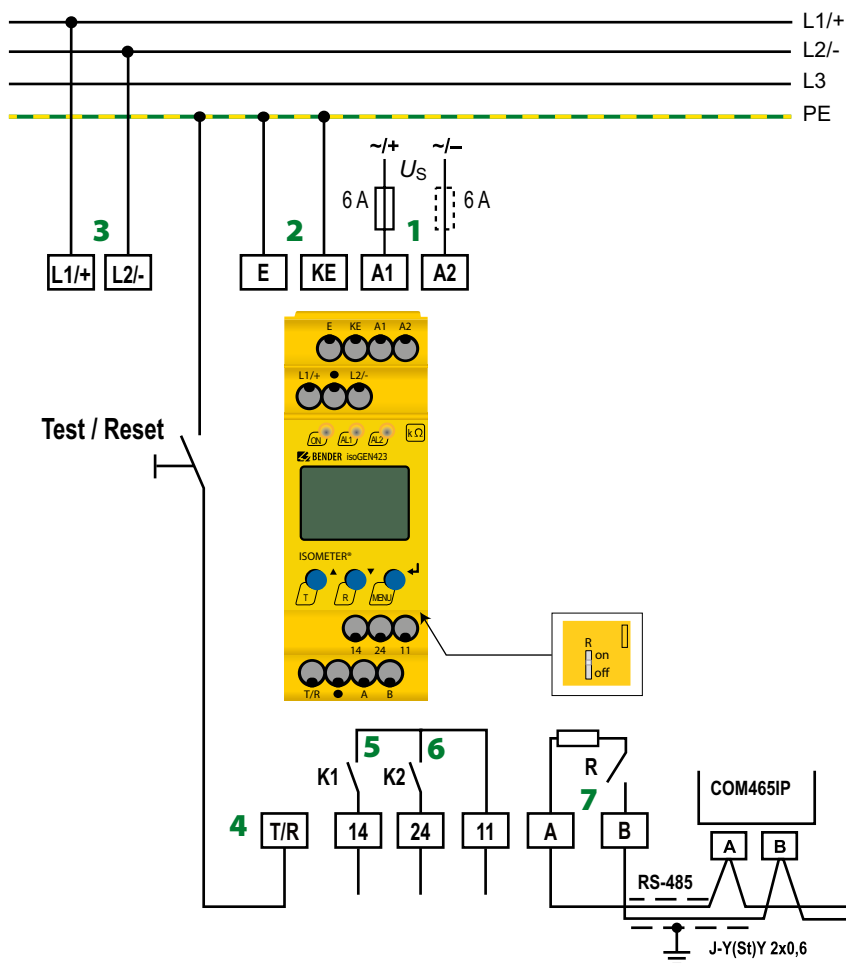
L1/+
L2/-
L3
PE
~/+
~/–
$U_S$
6 A
6 A
3
2
1
L1/+
L2/-
E
KE
A1
A2
E KE A1 A2
L1/+ ● L2/-
Test / Reset
ON AL1 AL2 kΩ
BENDER isoGEN423
ISOMETER®
T R MENU
14 24 11
R
on
off
T/R ● A B
5
6
K1
K2
R
7
COM465IP
4
T/R
14
24
11
A
B
A
B
RS-485
J-Y(St)Y 2x0,6